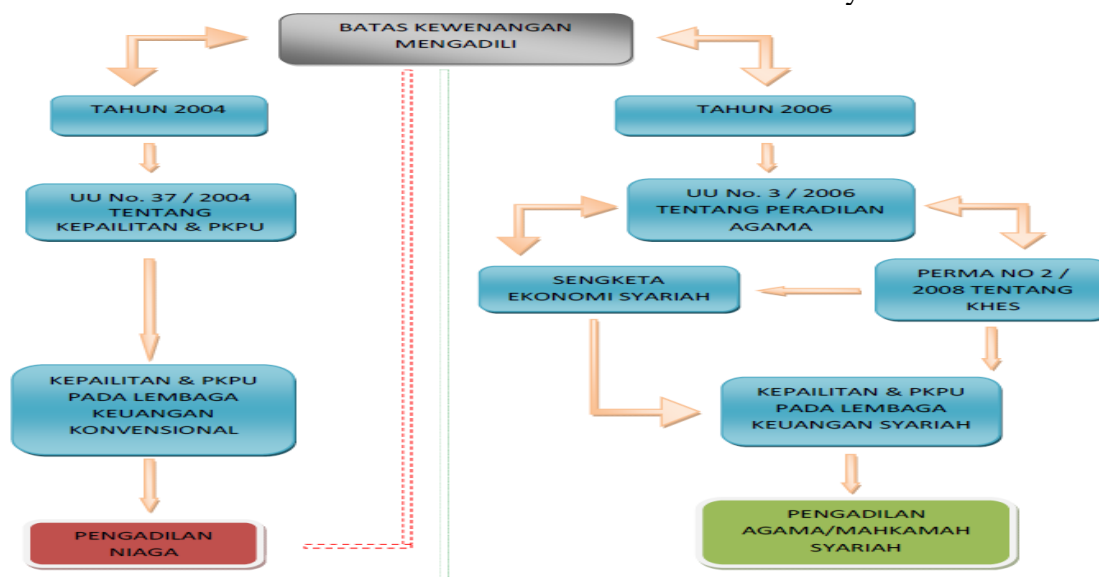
BATAS KEWENANGAN MENGADILI

TAHUN 2004

UU No. 37 / 2004 TENTANG KEPAILITAN & PKPU

KEPAILITAN & PKPU PADA LEMBAGA KEUANGAN KONVENSIONAL

PENGADILAN NIAGA

TAHUN 2006

UU No. 3 / 2006 TENTANG PERADILAN AGAMA

SENGKETA EKONOMI SYARIAH

PERMA NO 2 / 2008 TENTANG KHES

KEPAILITAN & PKPU PADA LEMBAGA KEUANGAN SYARIAH

PENGADILAN AGAMA/MAHKAMAH SYARIAH